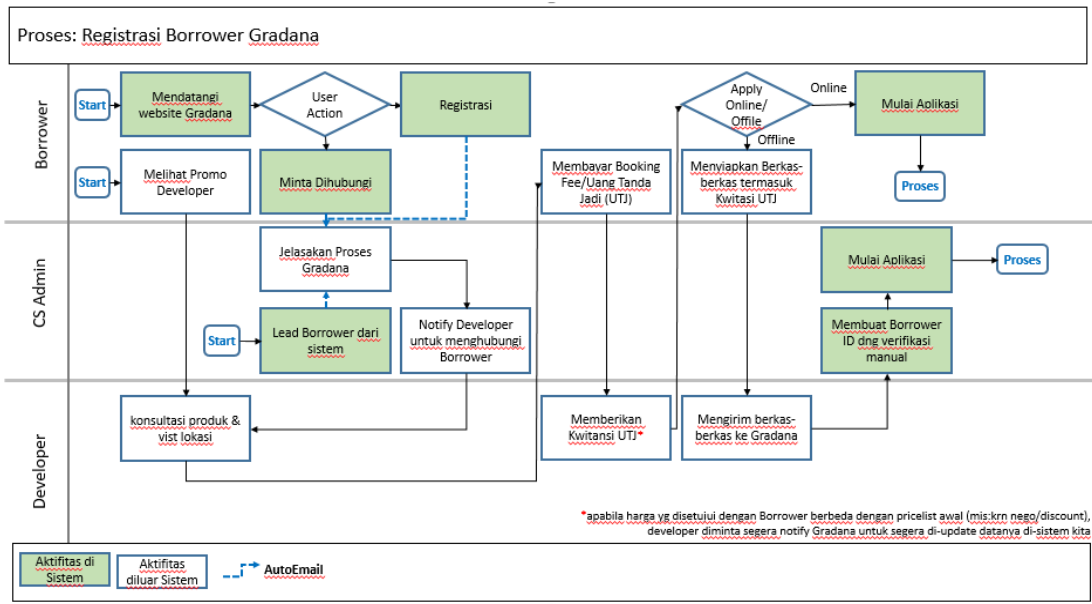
Proses: Registrasi Borrower Gradana

Borrower

Start

Mendatangi website Gradana

User Action

Registrasi

Apply Online/ Offile

Online

Mulai Aplikasi

Offline

Start

Melihat Promo Developer

Minta Dihubungi

Membayar Booking Fee/Uang Tanda Jadi (UTJ)

Menyiapkan Berkas-berkas termasuk Kwitasi UTJ

Proses

CS Admin

Jelasakan Proses Gradana

Mulai Aplikasi

Proses

Start

Lead Borrower dari sistem

Notify Developer untuk menghubungi Borrower

Membuat Borrower ID dng verifikasi manual

Developer

konsultasi produk & vist lokasi

Memberikan Kwitansi UTJ*

Mengirim berkas-berkas ke Gradana

*apabila harga yg disetujui dengan Borrower berbeda dengan pricelist awal (mis:krn nego/discount), developer diminta segera notify Gradana untuk segera di-update datanya di-sistem kita

Aktifitas di Sistem

Aktifitas diluar Sistem

AutoEmail